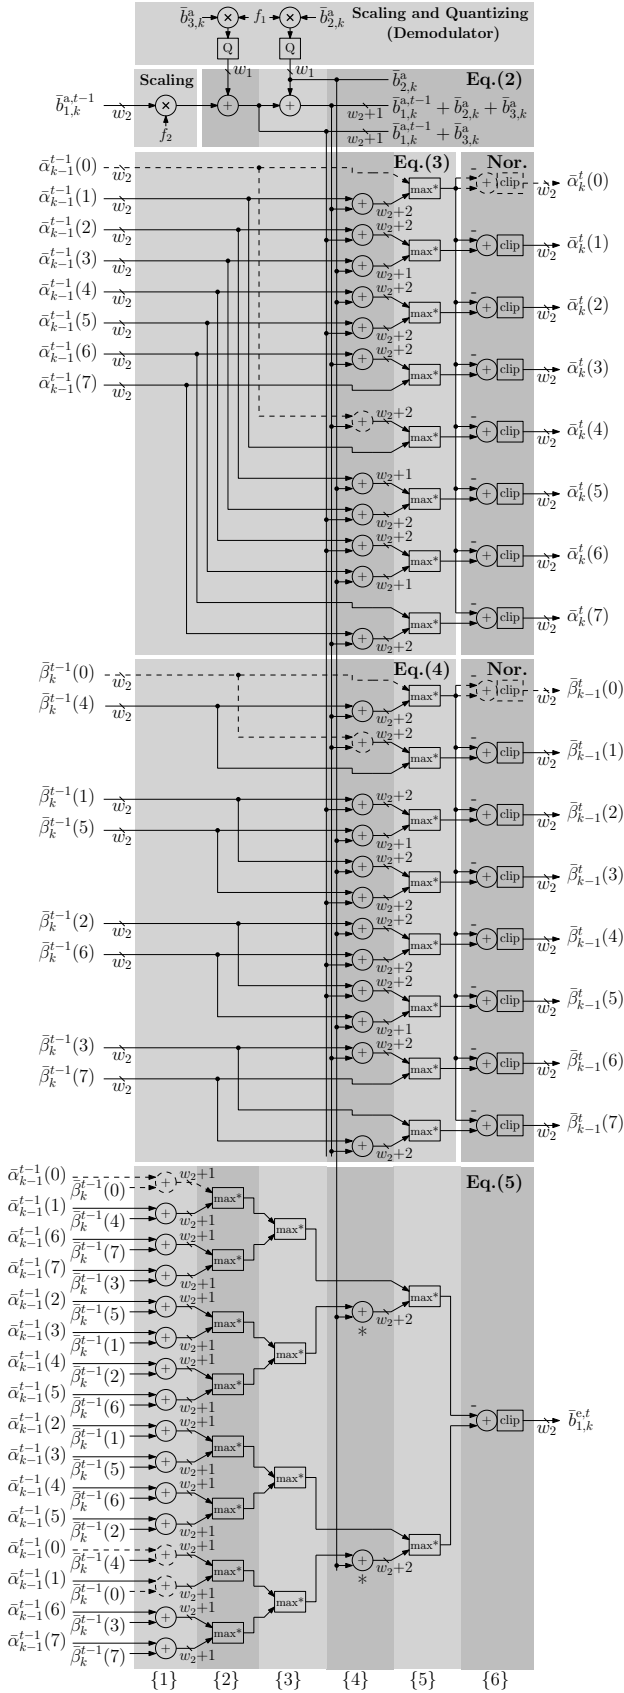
$\bar{b}^{a}_{3,k}$ $f_1$ $\bar{b}^{a}_{2,k}$ Scaling and Quantizing (Demodulator)

Q Q

$w_1$ $w_1$

Scaling

$\bar{b}^{a,t-1}_{1,k}$ $w_2$ $f_2$

$\bar{b}^{a}_{2,k}$ Eq.(2)

$w_2+1$ $\bar{b}^{a,t-1}_{1,k}+\bar{b}^{a}_{2,k}+\bar{b}^{a}_{3,k}$

$w_2+1$ $\bar{b}^{a,t-1}_{1,k}+\bar{b}^{a}_{3,k}$

Eq.(3) Nor.

$\bar{\alpha}^{t-1}_{k-1}(0)$ $w_2$
$\bar{\alpha}^{t-1}_{k-1}(1)$ $w_2$
$\bar{\alpha}^{t-1}_{k-1}(2)$ $w_2$
$\bar{\alpha}^{t-1}_{k-1}(3)$ $w_2$
$\bar{\alpha}^{t-1}_{k-1}(4)$ $w_2$
$\bar{\alpha}^{t-1}_{k-1}(5)$ $w_2$
$\bar{\alpha}^{t-1}_{k-1}(6)$ $w_2$
$\bar{\alpha}^{t-1}_{k-1}(7)$ $w_2$

$w_2+2$ $w_2+2$ $w_2+1$ $w_2+2$ $w_2+2$ $w_2+2$ $w_2+2$ $w_2+1$ $w_2+2$ $w_2+2$ $w_2+1$ $w_2+2$ $w_2+2$ $w_2+2$ $w_2+1$ $w_2+2$

max* max* max* max* max* max* max* max*

clip clip clip clip clip clip clip clip

$w_2$ $\bar{\alpha}^{t}_{k}(0)$
$w_2$ $\bar{\alpha}^{t}_{k}(1)$
$w_2$ $\bar{\alpha}^{t}_{k}(2)$
$w_2$ $\bar{\alpha}^{t}_{k}(3)$
$w_2$ $\bar{\alpha}^{t}_{k}(4)$
$w_2$ $\bar{\alpha}^{t}_{k}(5)$
$w_2$ $\bar{\alpha}^{t}_{k}(6)$
$w_2$ $\bar{\alpha}^{t}_{k}(7)$

Eq.(4) Nor.

$\bar{\beta}^{t-1}_{k}(0)$ $w_2$
$\bar{\beta}^{t-1}_{k}(4)$ $w_2$
$\bar{\beta}^{t-1}_{k}(1)$ $w_2$
$\bar{\beta}^{t-1}_{k}(5)$ $w_2$
$\bar{\beta}^{t-1}_{k}(2)$ $w_2$
$\bar{\beta}^{t-1}_{k}(6)$ $w_2$
$\bar{\beta}^{t-1}_{k}(3)$ $w_2$
$\bar{\beta}^{t-1}_{k}(7)$ $w_2$

$w_2+2$ $w_2+2$ $w_2+2$ $w_2+1$ $w_2+2$ $w_2+2$ $w_2+2$ $w_2+2$ $w_2+2$ $w_2+1$ $w_2+2$ $w_2+2$

max* max* max* max* max* max* max* max*

clip clip clip clip clip clip clip clip

$w_2$ $\bar{\beta}^{t}_{k-1}(0)$
$w_2$ $\bar{\beta}^{t}_{k-1}(1)$
$w_2$ $\bar{\beta}^{t}_{k-1}(2)$
$w_2$ $\bar{\beta}^{t}_{k-1}(3)$
$w_2$ $\bar{\beta}^{t}_{k-1}(4)$
$w_2$ $\bar{\beta}^{t}_{k-1}(5)$
$w_2$ $\bar{\beta}^{t}_{k-1}(6)$
$w_2$ $\bar{\beta}^{t}_{k-1}(7)$

Eq.(5)

$\bar{\alpha}^{t-1}_{k-1}(0)$ $\bar{\beta}^{t-1}_{k}(0)$
$\bar{\alpha}^{t-1}_{k-1}(1)$ $\bar{\beta}^{t-1}_{k}(4)$
$\bar{\alpha}^{t-1}_{k-1}(6)$ $\bar{\beta}^{t-1}_{k}(7)$
$\bar{\alpha}^{t-1}_{k-1}(7)$ $\bar{\beta}^{t-1}_{k}(3)$
$\bar{\alpha}^{t-1}_{k-1}(2)$ $\bar{\beta}^{t-1}_{k}(5)$
$\bar{\alpha}^{t-1}_{k-1}(3)$ $\bar{\beta}^{t-1}_{k}(1)$
$\bar{\alpha}^{t-1}_{k-1}(4)$ $\bar{\beta}^{t-1}_{k}(2)$
$\bar{\alpha}^{t-1}_{k-1}(5)$ $\bar{\beta}^{t-1}_{k}(6)$
$\bar{\alpha}^{t-1}_{k-1}(2)$ $\bar{\beta}^{t-1}_{k}(1)$
$\bar{\alpha}^{t-1}_{k-1}(3)$ $\bar{\beta}^{t-1}_{k}(5)$
$\bar{\alpha}^{t-1}_{k-1}(4)$ $\bar{\beta}^{t-1}_{k}(6)$
$\bar{\alpha}^{t-1}_{k-1}(5)$ $\bar{\beta}^{t-1}_{k}(2)$
$\bar{\alpha}^{t-1}_{k-1}(0)$ $\bar{\beta}^{t-1}_{k}(4)$
$\bar{\alpha}^{t-1}_{k-1}(1)$ $\bar{\beta}^{t-1}_{k}(0)$
$\bar{\alpha}^{t-1}_{k-1}(6)$ $\bar{\beta}^{t-1}_{k}(3)$
$\bar{\alpha}^{t-1}_{k-1}(7)$ $\bar{\beta}^{t-1}_{k}(7)$

$w_2+1$ (×16)

max* max* max* max* max* max* max* max* max* max* max* max* max* max*

* $w_2+2$ * $w_2+2$

clip $w_2$ $\bar{b}^{e,t}_{1,k}$

{1} {2} {3} {4} {5} {6}